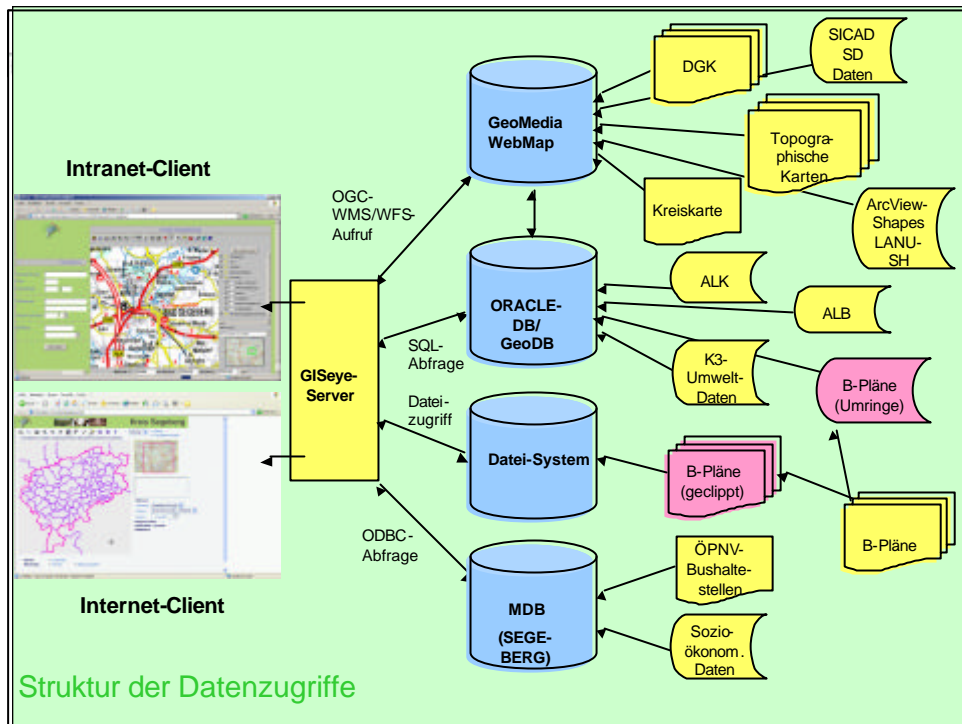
Intranet-Client

OGC-WMS/WFS-Aufruf

GeoMedia WebMap

DGK

SICAD SD Daten

Topographische Karten

Kreiskarte

ArcView-Shapes LANU-SH

ORACLE-DB/ GeoDB

ALK

ALB

SQL-Abfrage

GISeye-Server

K3-Umwelt-Daten

B-Pläne (Umringe)

Dateizugriff

Datei-System

B-Pläne (geclippt)

B-Pläne

ODBC-Abfrage

MDB (SEGEBERG)

ÖPNV-Bushaltestellen

Sozioökonom. Daten

Internet-Client

Struktur der Datenzugriffe